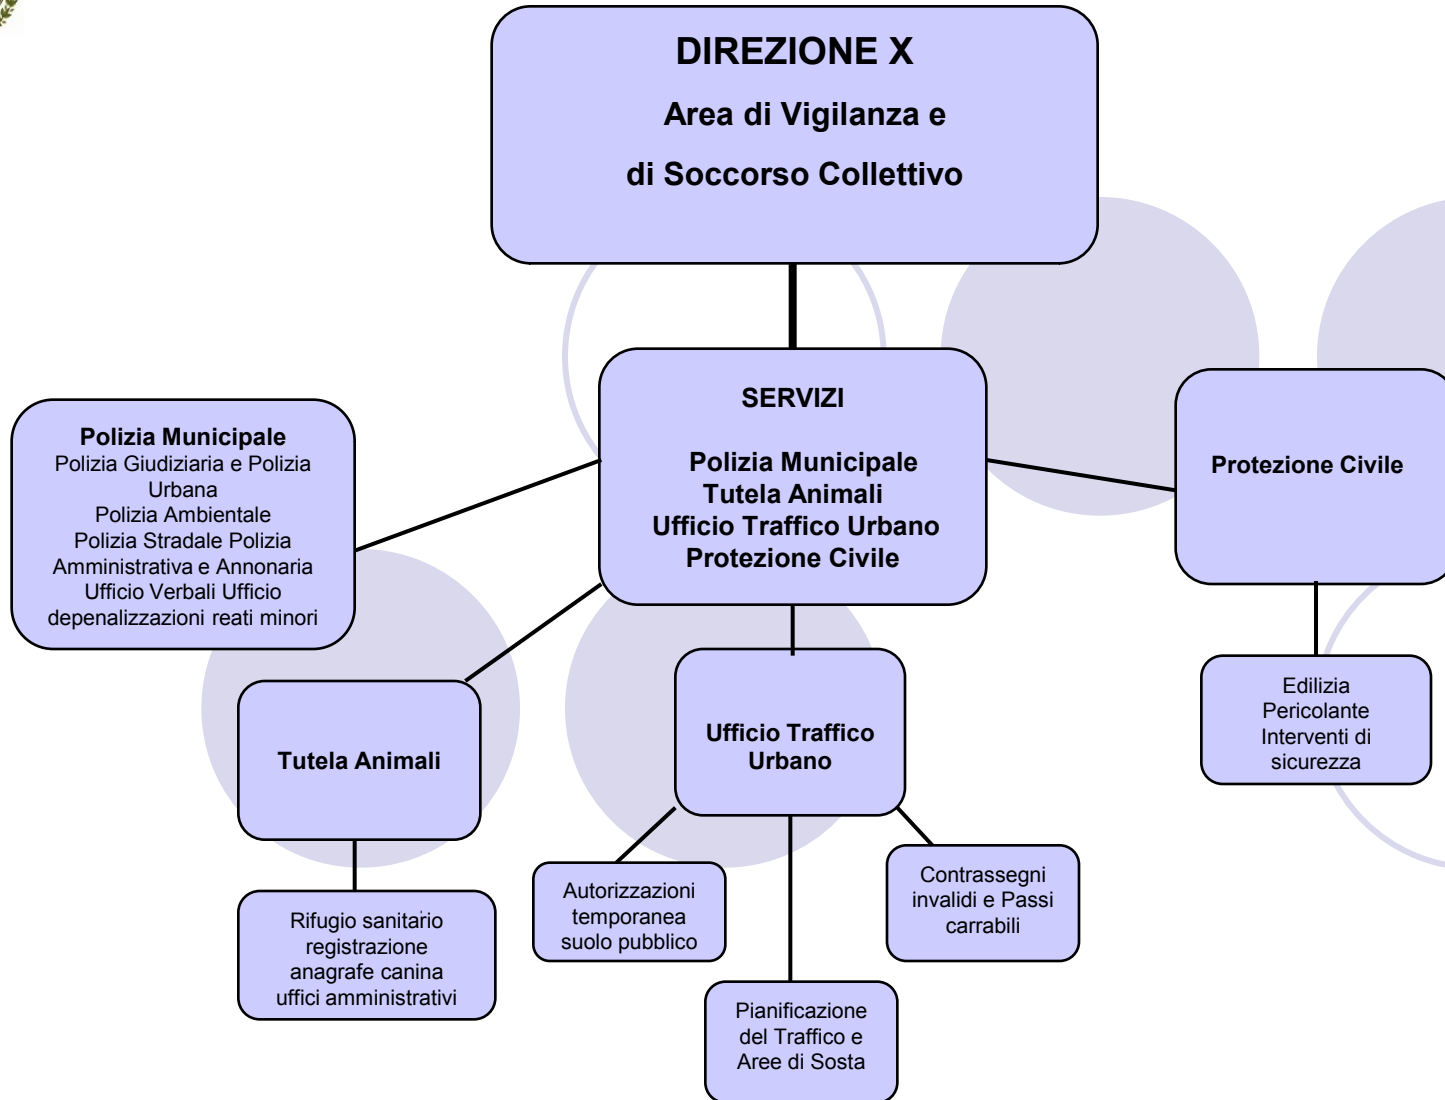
DIREZIONE X

Area di Vigilanza e

di Soccorso Collettivo

SERVIZI

Polizia Municipale
Tutela Animali
Ufficio Traffico Urbano
Protezione Civile

Polizia Municipale
Polizia Giudiziaria e Polizia Urbana
Polizia Ambientale
Polizia Stradale Polizia Amministrativa e Annonaria
Ufficio Verbali Ufficio depenalizzazioni reati minori

Protezione Civile

Edilizia Pericolante Interventi di sicurezza

Tutela Animali

Rifugio sanitario registrazione anagrafe canina uffici amministrativi

Ufficio Traffico Urbano

Autorizzazioni temporanea suolo pubblico

Contrassegni invalidi e Passi carrabili

Pianificazione del Traffico e Aree di Sosta